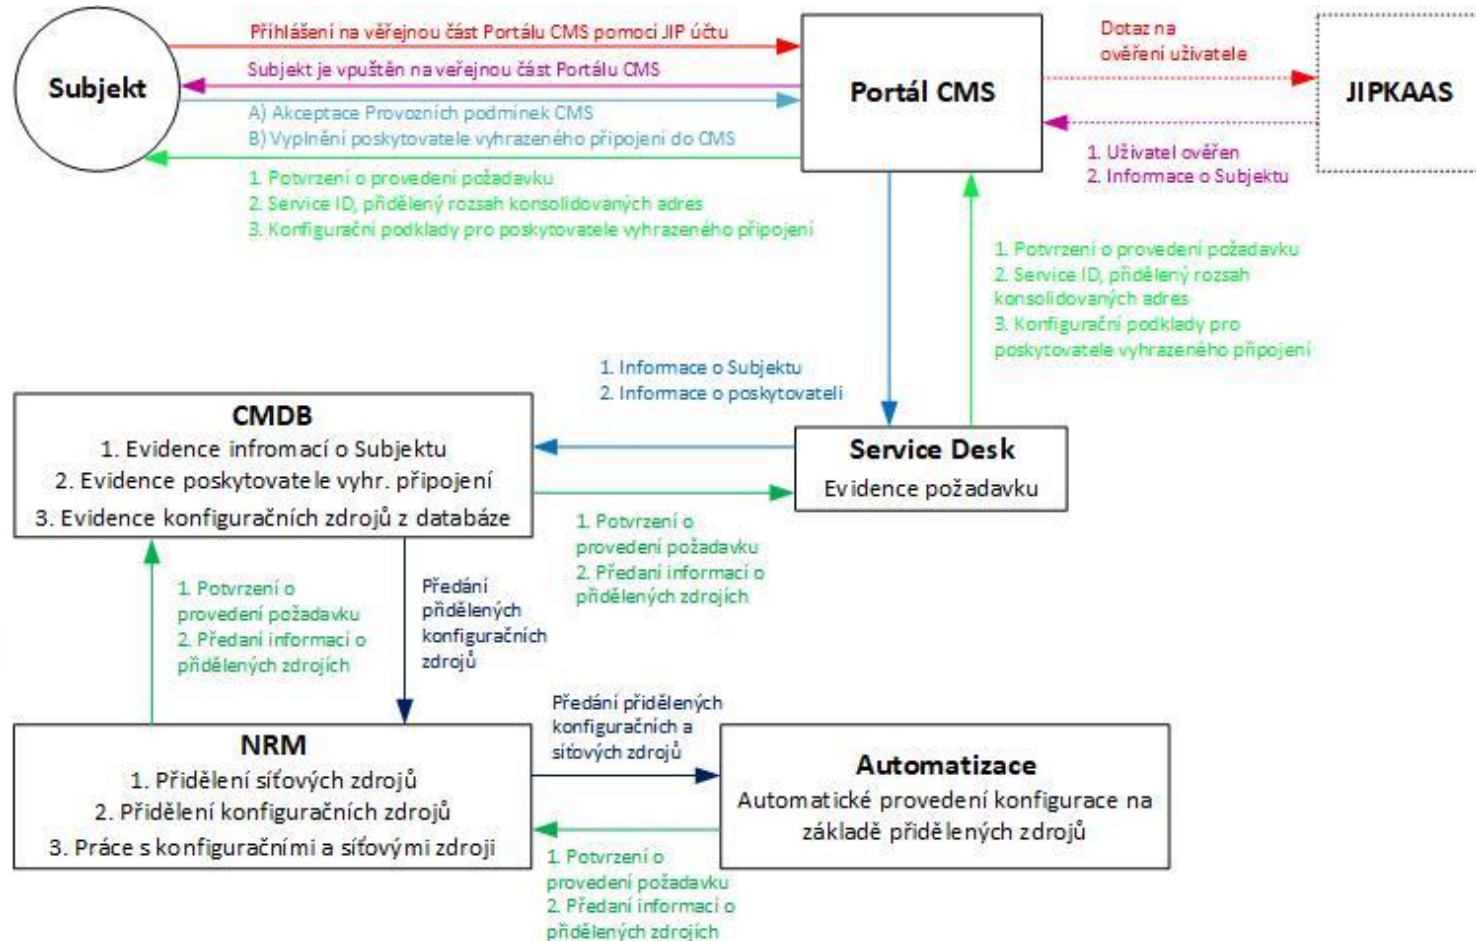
Subjekt

Přihlášení na veřejnou část Portálu CMS pomocí JIP účtu

Subjekt je vpuštěn na veřejnou část Portálu CMS

A) Akceptace Provozních podmínek CMS
B) Vyplnění poskytovatele vyhrazeného připojení do CMS

1. Potvrzení o provedení požadavku
2. Service ID, přidělený rozsah konsolidovaných adres
3. Konfigurační podklady pro poskytovatele vyhrazeného připojení

Portál CMS

Dotaz na ověření uživatele

JIPKAAS

1. Uživatel ověřen
2. Informace o Subjektu

1. Potvrzení o provedení požadavku
2. Service ID, přidělený rozsah konsolidovaných adres
3. Konfigurační podklady pro poskytovatele vyhrazeného připojení

1. Informace o Subjektu
2. Informace o poskytovateli

CMDB
1. Evidence infromací o Subjektu
2. Evidence poskytovatele vyhr. připojení
3. Evidence konfiguračních zdrojů z databáze

Service Desk
Evidence požadavku

1. Potvrzení o provedení požadavku
2. Předaní informací o přidělených zdrojích

1. Potvrzení o provedení požadavku
2. Předaní informací o přidělených zdrojích

Předání přidělených konfiguračních zdrojů

Předání přidělených konfiguračních a síťových zdrojů

NRM
1. Přidělení síťových zdrojů
2. Přidělení konfiguračních zdrojů
3. Práce s konfiguračními a síťovými zdroji

Automatizace
Automatické provedení konfigurace na základě přidělených zdrojů

1. Potvrzení o provedení požadavku
2. Předaní informací o přidělených zdrojích